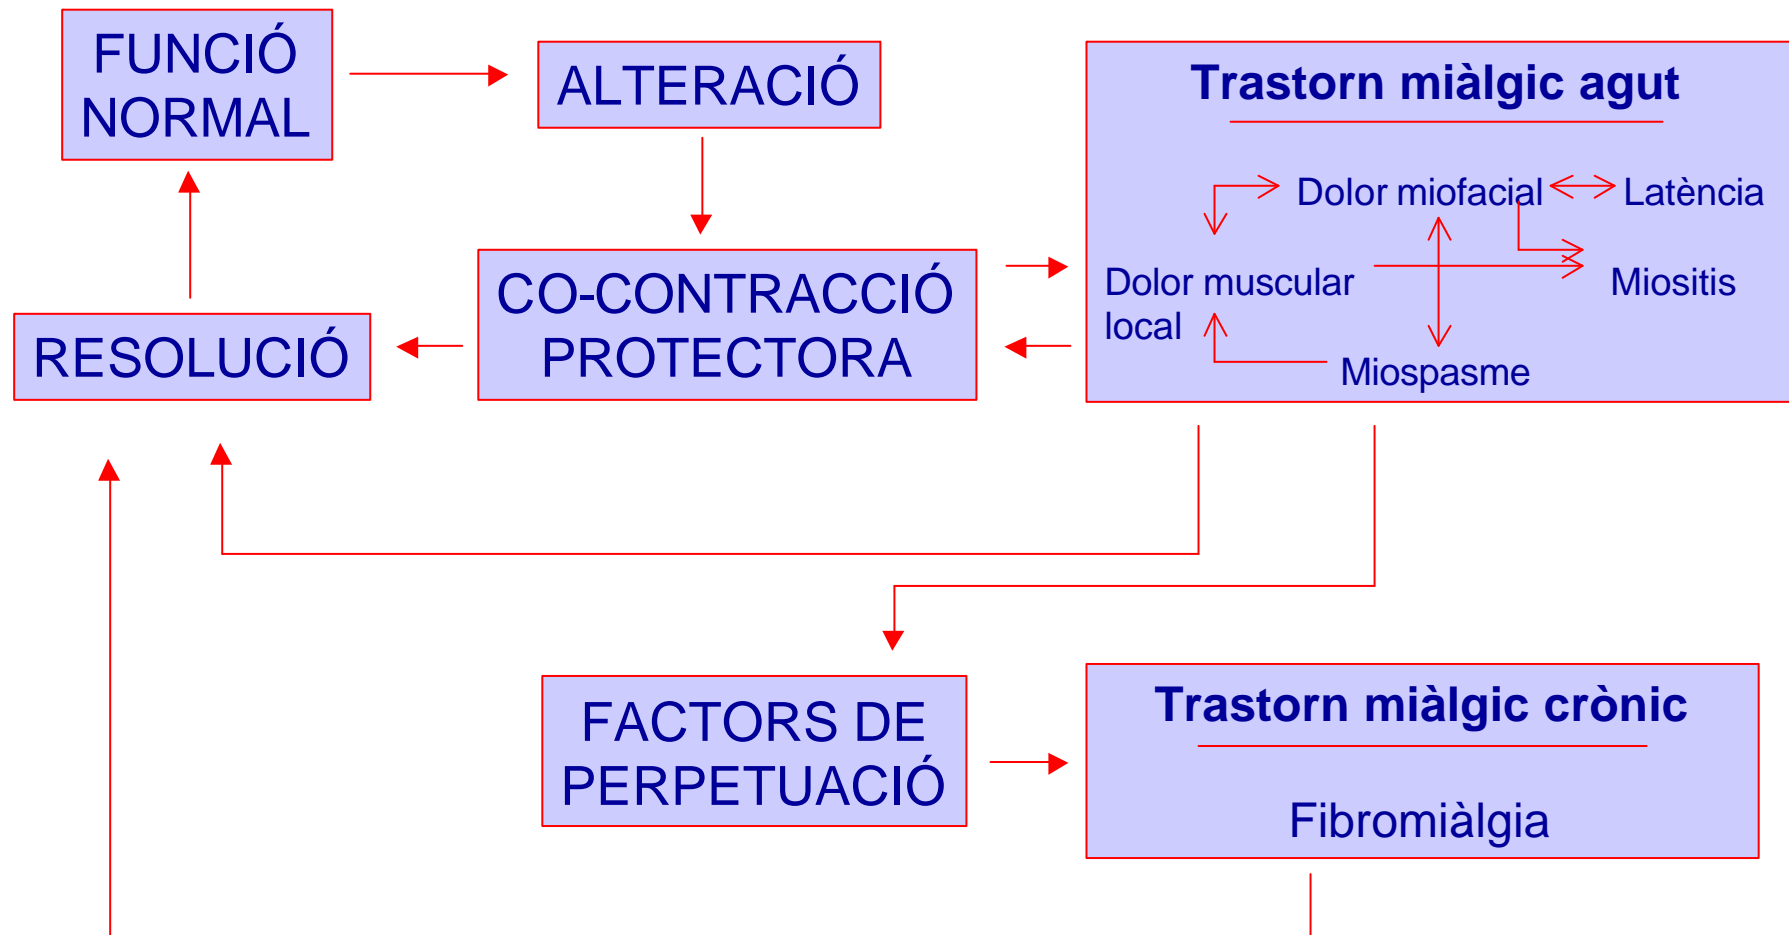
FUNCIÓ NORMAL

ALTERACIÓ

Trastorn miàlgic agut

Dolor miofacial

Latència

Dolor muscular local

Miositis

Miospasme

CO-CONTRACCIÓ PROTECTORA

RESOLUCIÓ

FACTORS DE PERPETUACIÓ

Trastorn miàlgic crònic

Fibromiàlgia